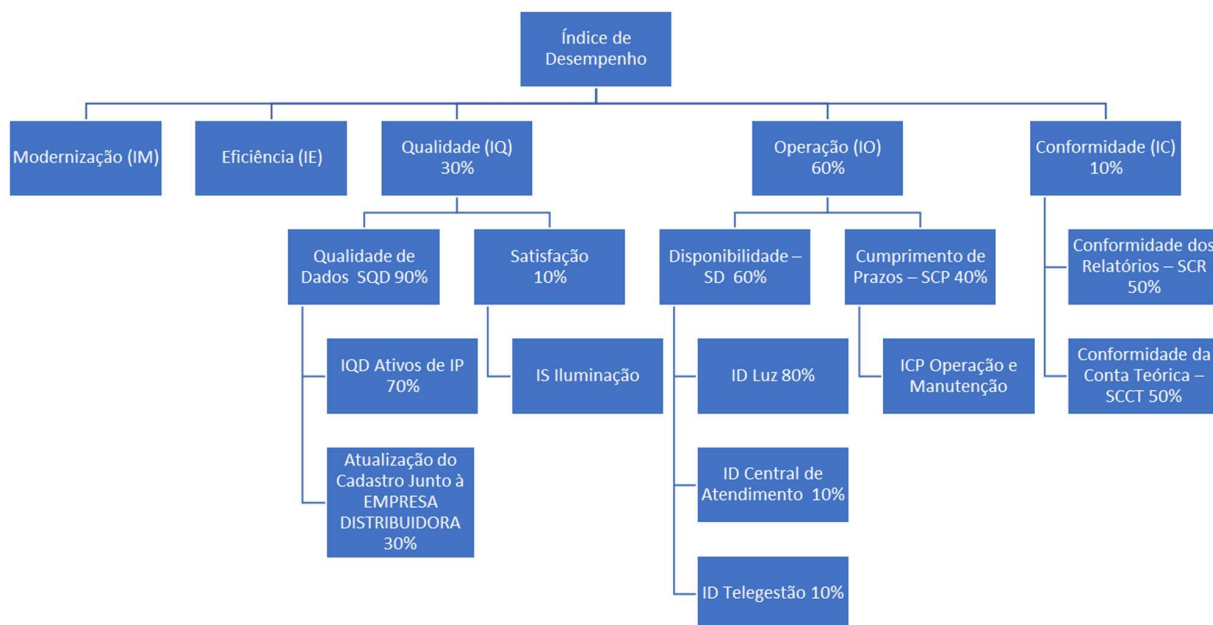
Índice de Desempenho

Modernização (IM)

Eficiência (IE)

Qualidade (IQ) 30%

Operação (IO) 60%

Conformidade (IC) 10%

Qualidade de Dados SQD 90%

Satisfação 10%

Disponibilidade – SD 60%

Cumprimento de Prazos – SCP 40%

Conformidade dos Relatórios – SCR 50%

IQD Ativos de IP 70%

IS Iluminação

ID Luz 80%

ICP Operação e Manutenção

Conformidade da Conta Teórica – SCCT 50%

Atualização do Cadastro Junto à EMPRESA DISTRIBUIDORA 30%

ID Central de Atendimento 10%

ID Telegestão 10%